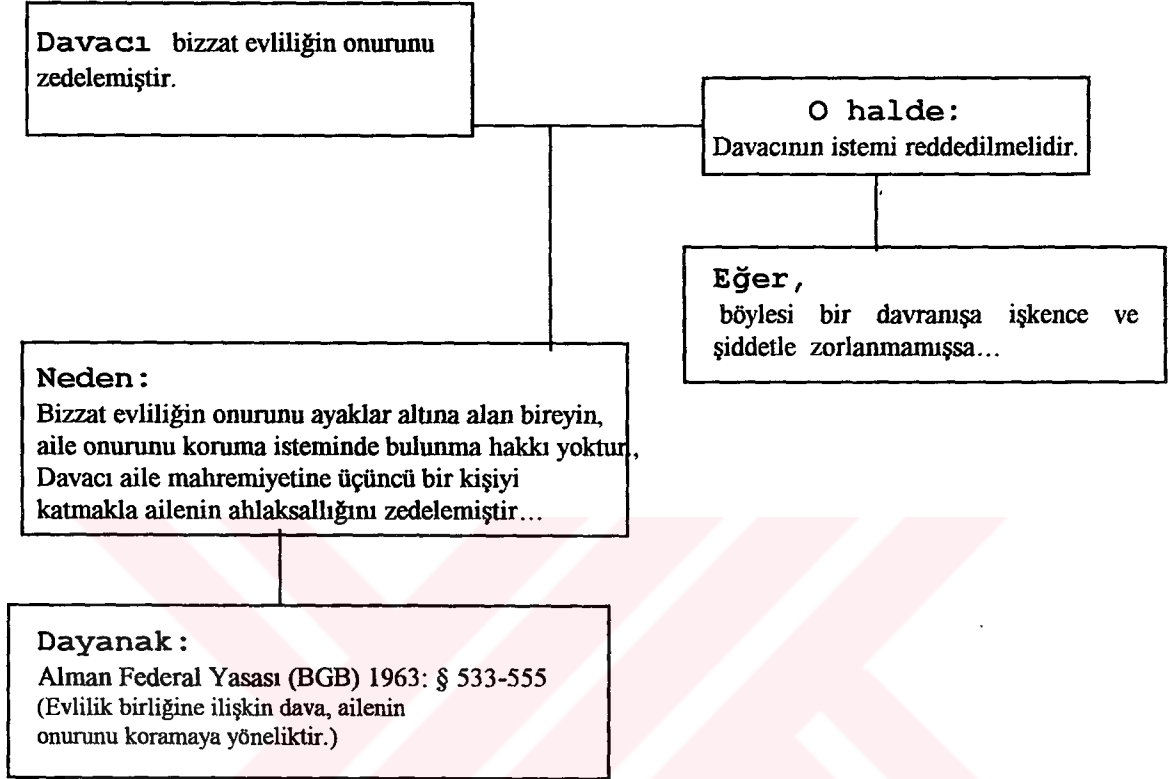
Davacı bizzat evliliğin onurunu zedelemiştir.

O halde:
Davacının istemi reddedilmelidir.

Eğer,
böylesi bir davranışa işkence ve şiddetle zorlanmamışsa...

Neden:
Bizzat evliliğin onurunu ayaklar altına alan bireyin, aile onurunu koruma isteminde bulunma hakkı yoktur, Davacı aile mahremiyetine üçüncü bir kişiyi katmakla ailenin ahlaksallığını zedelemiştir...

Dayanak:
Alman Federal Yasası (BGB) 1963: § 533-555
(Evlilik birliğine ilişkin dava, ailenin onurunu koramaya yöneliktir.)